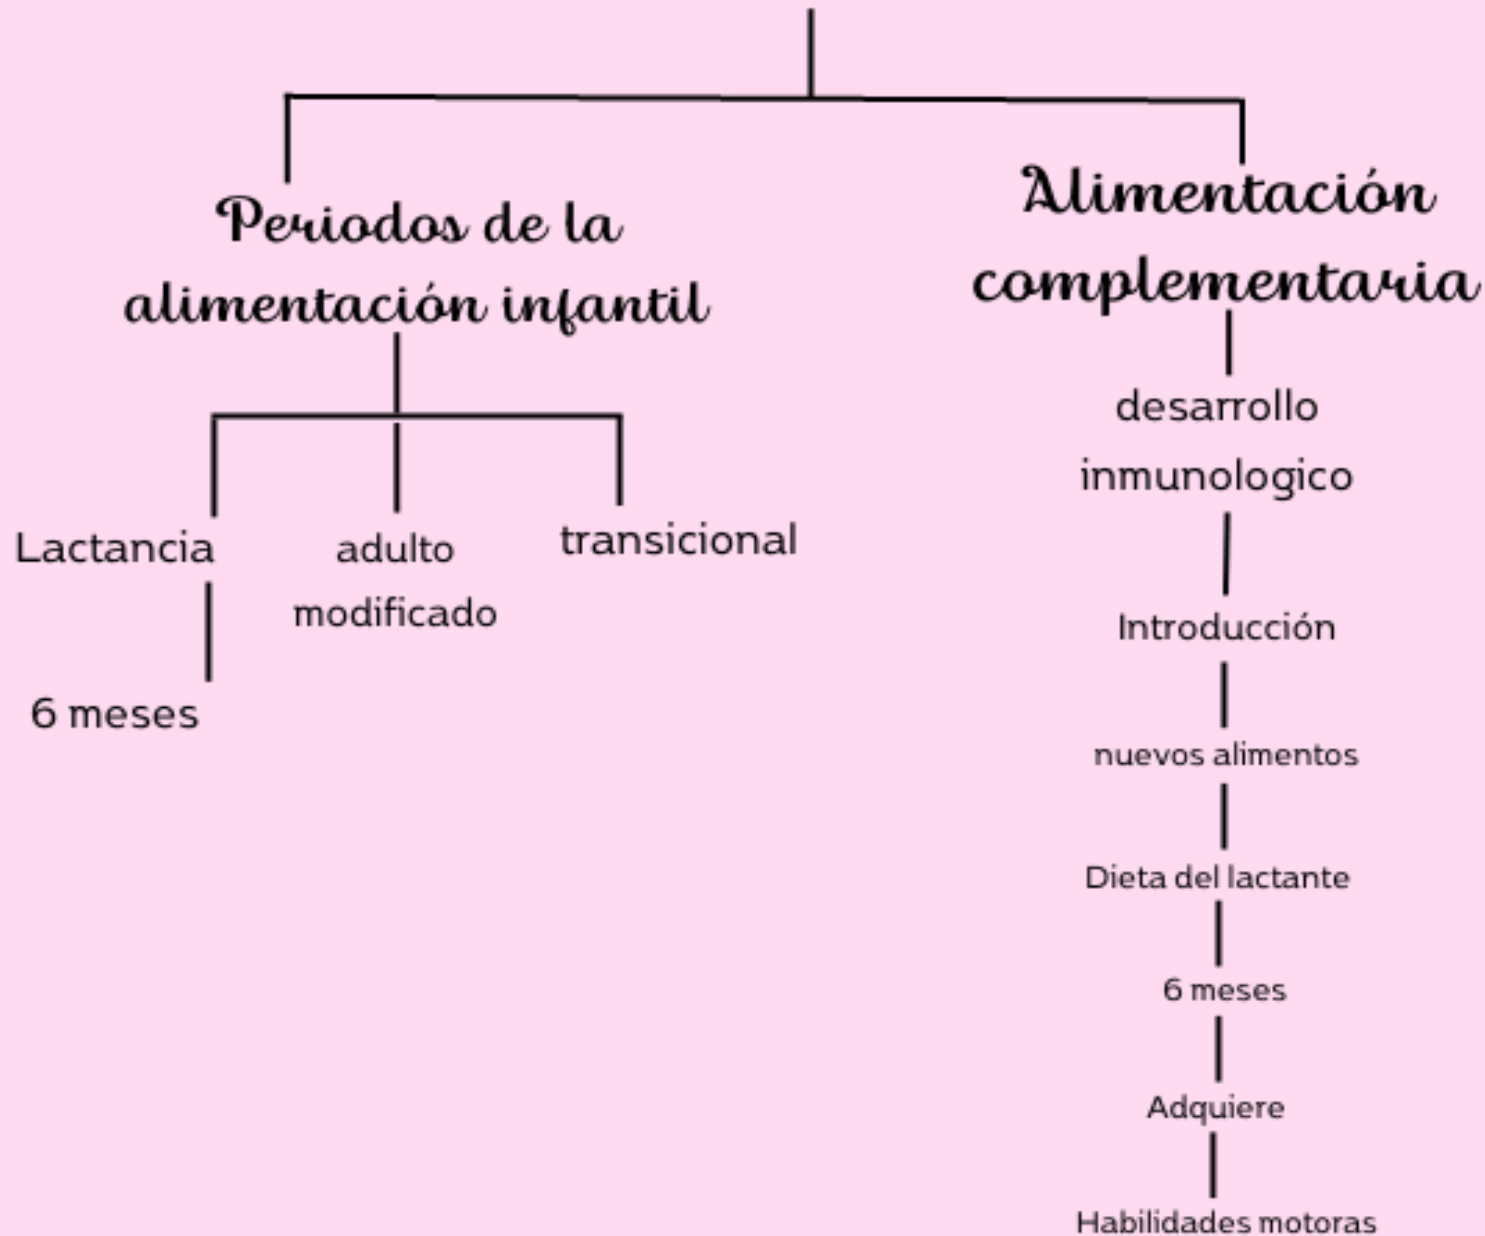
Periodos de la alimentación infantil

Lactancia

6 meses

adulto modificado

transicional

Alimentación complementaria

desarrollo inmunologico

Introducción

nuevos alimentos

Dieta del lactante

6 meses

Adquiere

Habilidades motoras